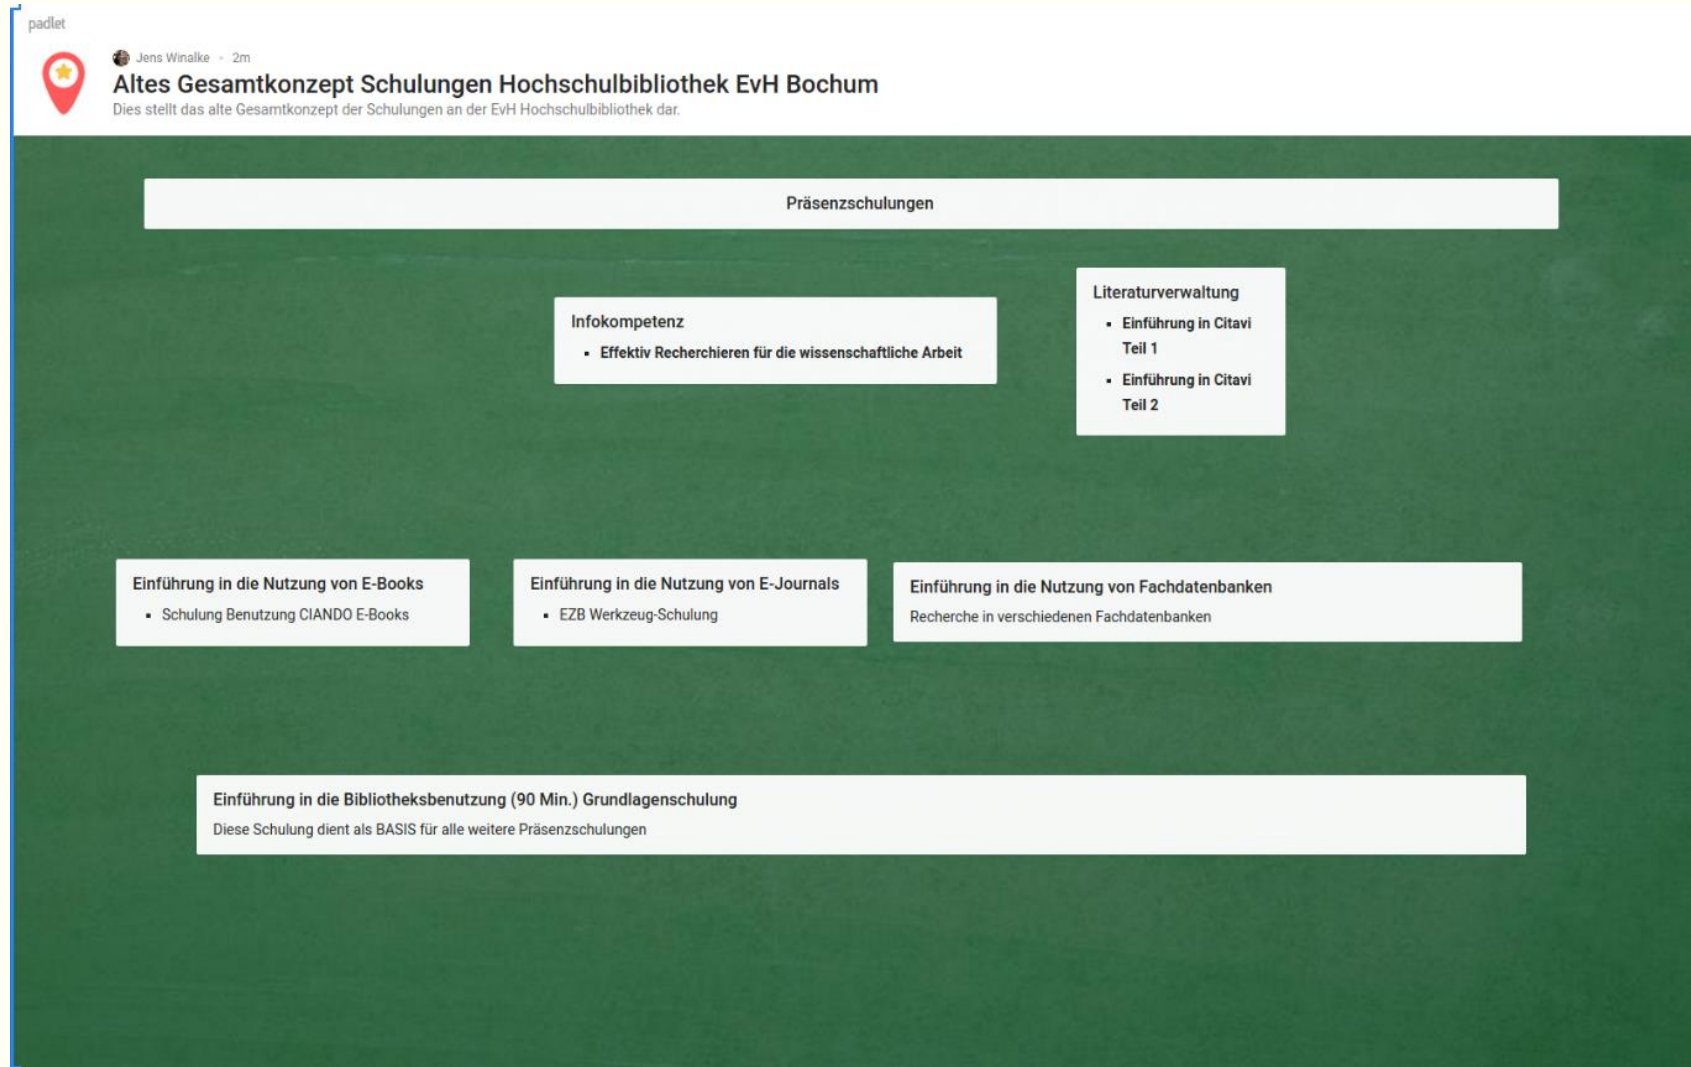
padlet

Jens Winalke • 2m

Altes Gesamtkonzept Schulungen Hochschulbibliothek EvH Bochum

Dies stellt das alte Gesamtkonzept der Schulungen an der EvH Hochschulbibliothek dar.

Präsenzschulungen

Infokompetenz
- Effektiv Recherchieren für die wissenschaftliche Arbeit

Literaturverwaltung
- Einführung in Citavi Teil 1
- Einführung in Citavi Teil 2

Einführung in die Nutzung von E-Books
- Schulung Benutzung CIANDO E-Books

Einführung in die Nutzung von E-Journals
- EZB Werkzeug-Schulung

Einführung in die Nutzung von Fachdatenbanken
Recherche in verschiedenen Fachdatenbanken

Einführung in die Bibliotheksbenutzung (90 Min.) Grundlagenschulung
Diese Schulung dient als BASIS für alle weitere Präsenzschulungen